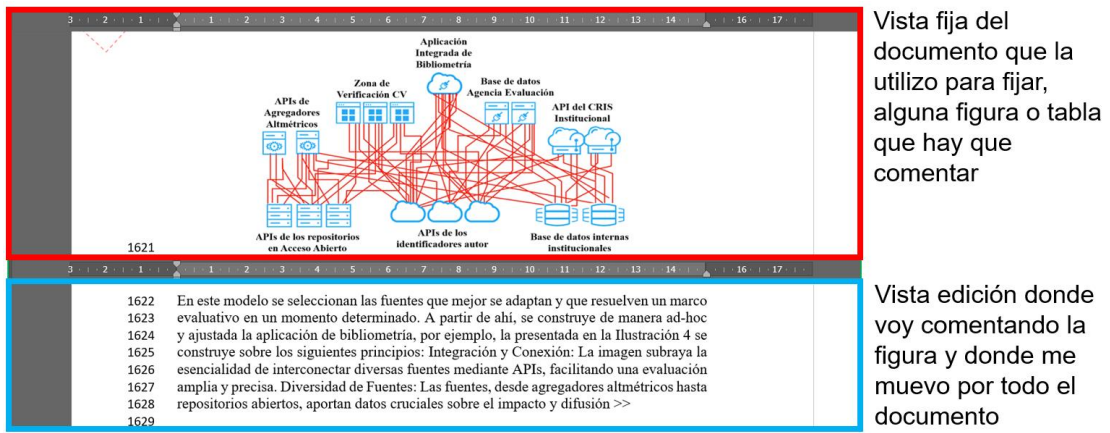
3 · 2 · 1 · · 1 · 2 · 3 · 4 · 5 · 6 · 7 · 8 · 9 · 10 · 11 · 12 · 13 · 14 · · 16 · 17 ·

Aplicación Integrada de Bibliometría

Zona de Verificación CV

Base de datos Agencia Evaluación

APIs de Agregadores Altmétricos

API del CRIS Institucional

APIs de los repositorios en Acceso Abierto

APIs de los identificadores autor

Base de datos internas institucionales

1621

Vista fija del documento que la utilizo para fijar, alguna figura o tabla que hay que comentar

3 · 2 · 1 · · 1 · 2 · 3 · 4 · 5 · 6 · 7 · 8 · 9 · 10 · 11 · 12 · 13 · 14 · · 16 · 17 ·

1622 En este modelo se seleccionan las fuentes que mejor se adaptan y que resuelven un marco
1623 evaluativo en un momento determinado. A partir de ahí, se construye de manera ad-hoc
1624 y ajustada la aplicación de bibliometría, por ejemplo, la presentada en la Ilustración 4 se
1625 construye sobre los siguientes principios: Integración y Conexión: La imagen subraya la
1626 esencialidad de interconectar diversas fuentes mediante APIs, facilitando una evaluación
1627 amplia y precisa. Diversidad de Fuentes: Las fuentes, desde agregadores altmétricos hasta
1628 repositorios abiertos, aportan datos cruciales sobre el impacto y difusión >>
1629

Vista edición donde voy comentando la figura y donde me muevo por todo el documento